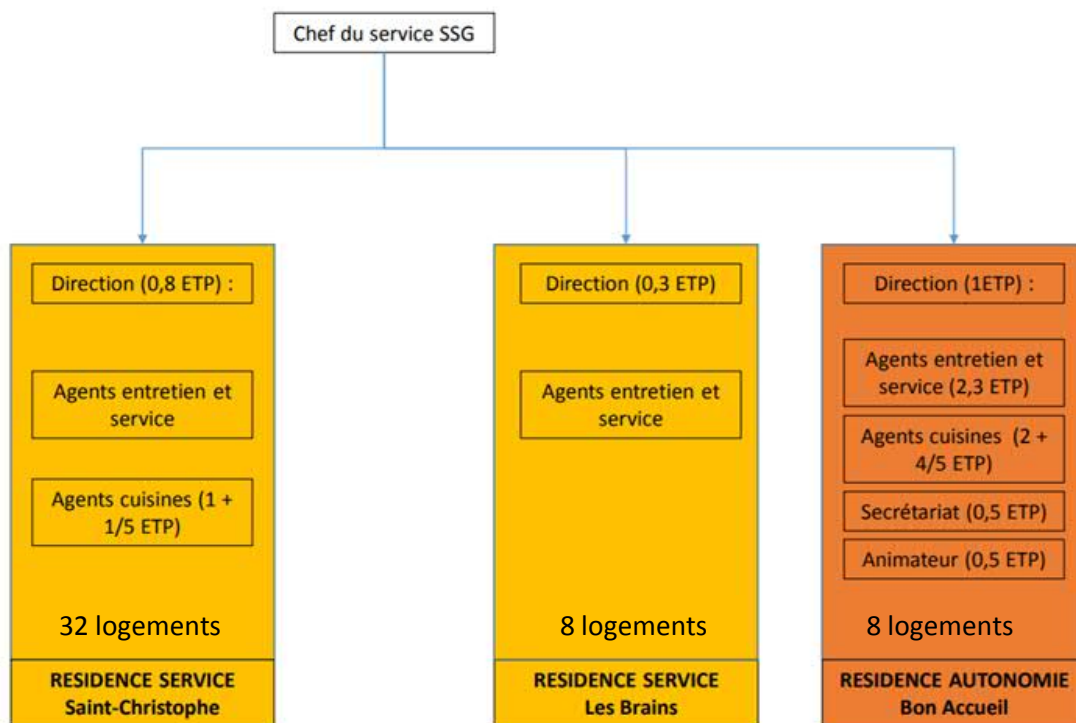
Chef du service SSG

Direction (0,8 ETP) :

Agents entretien et service

Agents cuisines (1 + 1/5 ETP)

32 logements

RESIDENCE SERVICE
Saint-Christophe

Direction (0,3 ETP)

Agents entretien et service

8 logements

RESIDENCE SERVICE
Les Brains

Direction (1ETP) :

Agents entretien et service (2,3 ETP)

Agents cuisines (2 + 4/5 ETP)

Secrétariat (0,5 ETP)

Animateur (0,5 ETP)

8 logements

RESIDENCE AUTONOMIE
Bon Accueil